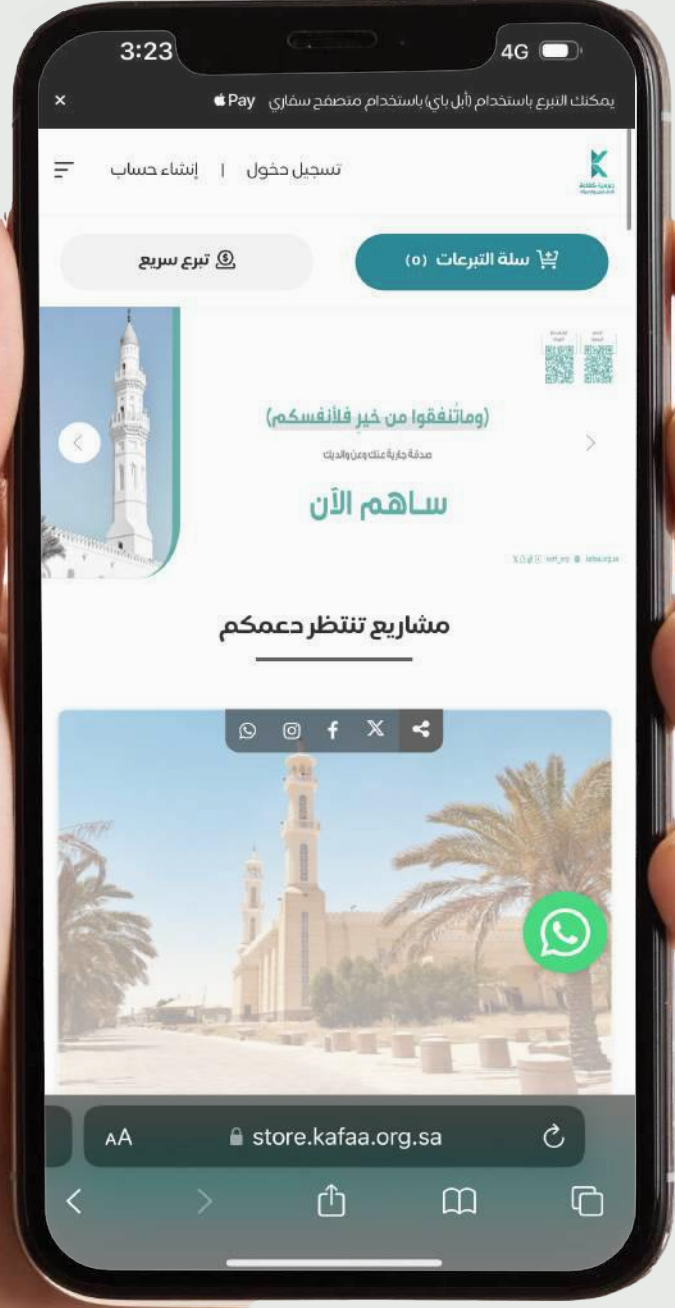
3:23
4G

يمكنك التبرع باستخدام (أبل باي) باستخدام متصفح سفاري  Pay
×

تسجيل دخول | إنشاء حساب

سلة التبرعات (٥)
تبرع سريع

(وماتنفقوا من خير فلأنفسكم)
صدقة جارية عنك وعن والديك
ساهم الآن

مشاريع تنتظر دعمكم

AA
store.kafaa.org.sa